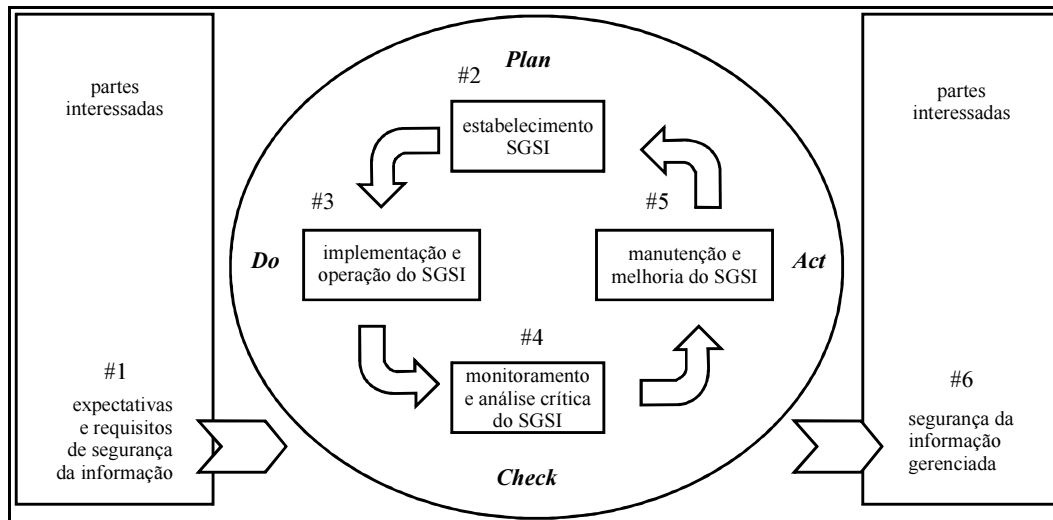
partes interessadas

#1

expectativas e requisitos de segurança da informação

Plan

#2

estabelecimento SGSI

#3

Do

implementação e operação do SGSI

#5

manutenção e melhoria do SGSI

Act

#4

monitoramento e análise crítica do SGSI

Check

partes interessadas

#6

segurança da informação gerenciada